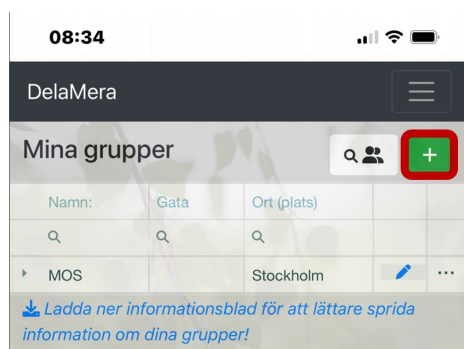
08:34

DelaMera

Mina grupper

+

| Namn: | Gata | Ort (plats) | | |
|---|---|---|---|---|
| | | | | |
| MOS | | Stockholm | | ··· |

Ladda ner informationsblad för att lättare sprida information om dina grupper!